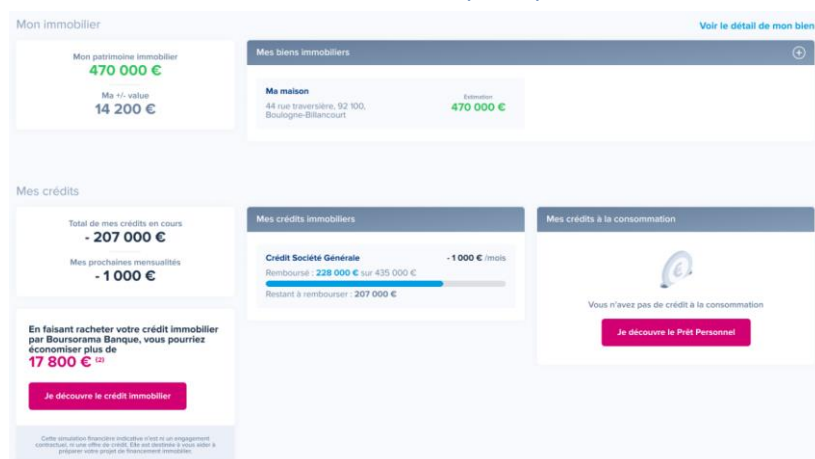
Mon immobilier

Voir le détail de mon bien

Mon patrimoine immobilier
470 000 €

Ma +/- value
14 200 €

Mes biens immobiliers

Ma maison
44 rue traversière, 92 100, Boulogne-Billancourt

Estimation
470 000 €

Mes crédits

Total de mes crédits en cours
- 207 000 €

Mes prochaines mensualités
- 1 000 €

Mes crédits immobiliers

Crédit Société Générale
- 1 000 € /mois
Remboursé : 228 000 € sur 435 000 €
Restant à rembourser : 207 000 €

Mes crédits à la consommation

Vous n'avez pas de crédit à la consommation

Je découvre le Prêt Personnel

En faisant racheter votre crédit immobilier par Boursorama Banque, vous pourriez économiser plus de
17 800 € (2)

Je découvre le crédit immobilier

Cette simulation financière indicative n'est ni un engagement contractuel, ni une offre de crédit. Elle est destinée à vous aider à préparer votre projet de financement immobilier.